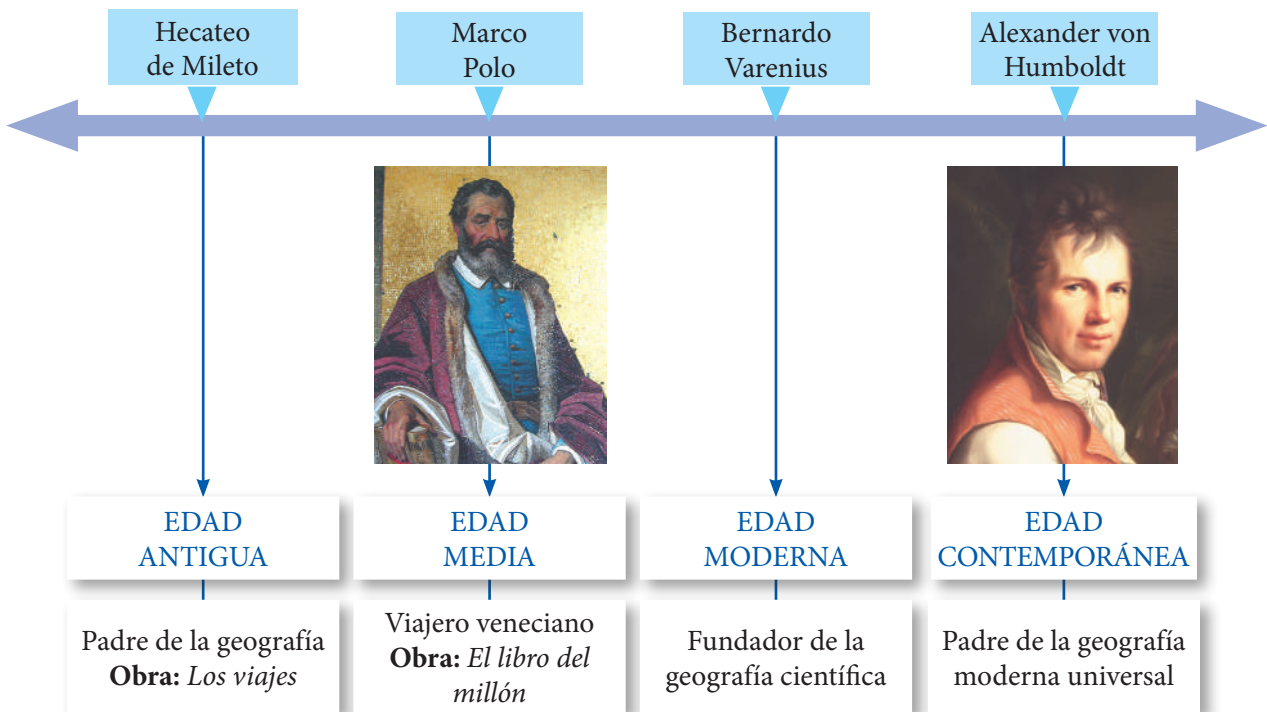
Hecateo de Mileto

Marco Polo

Bernardo Varenius

Alexander von Humboldt

EDAD ANTIGUA

Padre de la geografía
**Obra:** *Los viajes*

EDAD MEDIA

Viajero veneciano
**Obra:** *El libro del millón*

EDAD MODERNA

Fundador de la geografía científica

EDAD CONTEMPORÁNEA

Padre de la geografía moderna universal